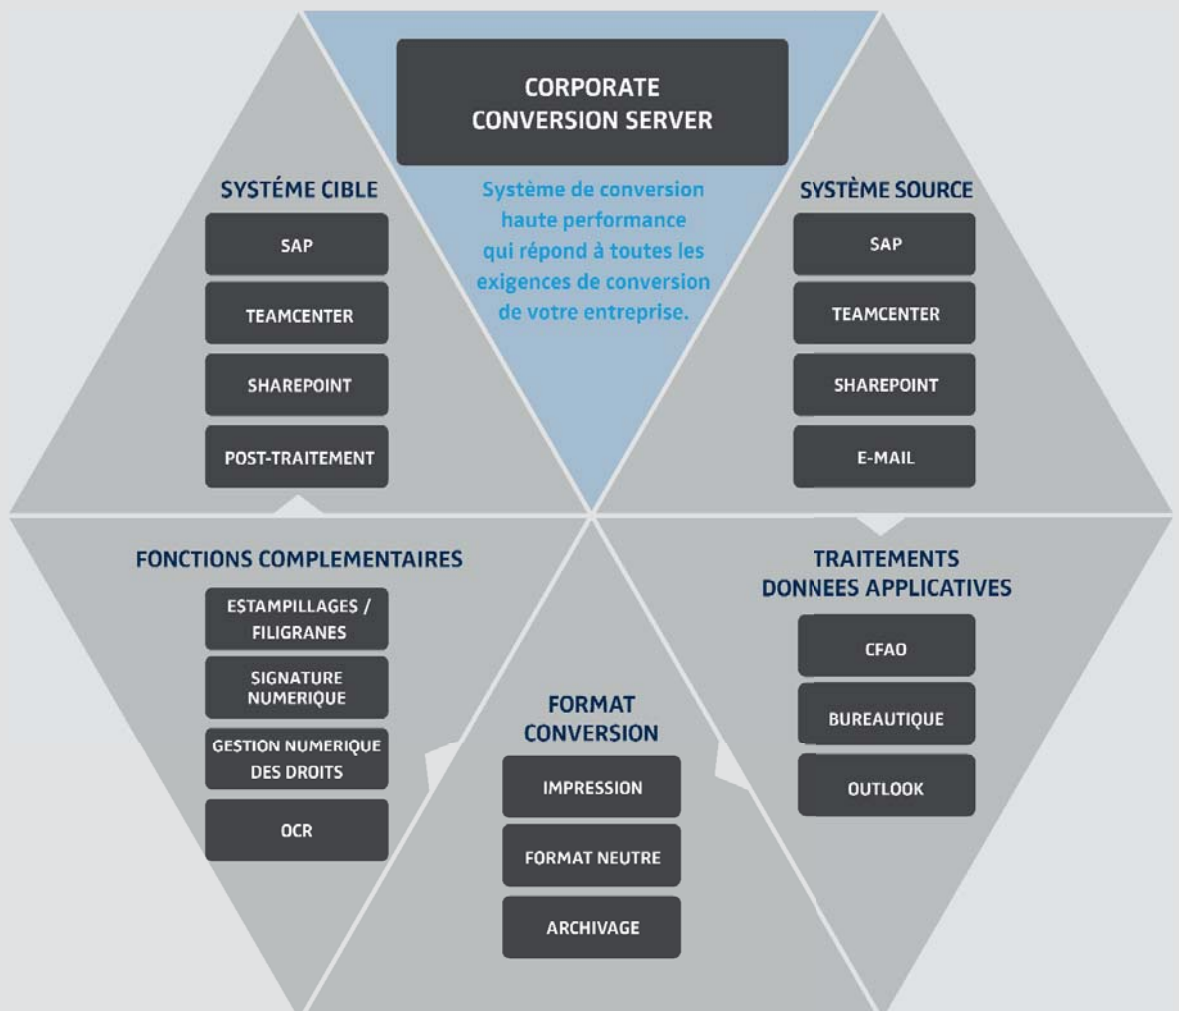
CORPORATE CONVERSION SERVER

Système de conversion haute performance qui répond à toutes les exigences de conversion de votre entreprise.

SYSTÉME CIBLE

SAP

TEAMCENTER

SHAREPOINT

POST-TRAITEMENT

SYSTÈME SOURCE

SAP

TEAMCENTER

SHAREPOINT

E-MAIL

FONCTIONS COMPLEMENTAIRES

ESTAMPILLAGES / FILIGRANES

SIGNATURE NUMERIQUE

GESTION NUMERIQUE DES DROITS

OCR

TRAITEMENTS DONNEES APPLICATIVES

CFAO

BUREAUTIQUE

OUTLOOK

FORMAT CONVERSION

IMPRESSION

FORMAT NEUTRE

ARCHIVAGE